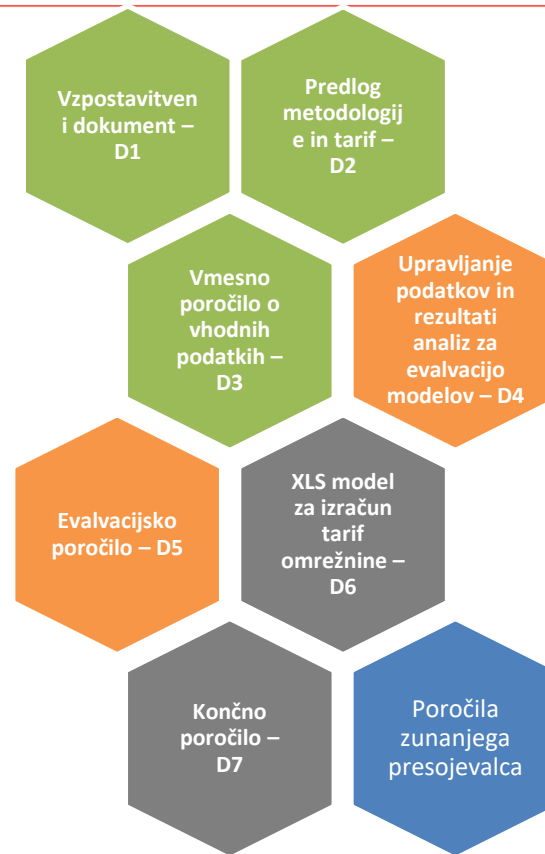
Vzpostavitveni dokument – D1

Predlog metodologije in tarif – D2

Vmesno poročilo o vhodnih podatkih – D3

Upravljanje podatkov in rezultati analiz za evalvacijo modelov – D4

Evalvacijsko poročilo – D5

XLS model za izračun tarif omrežnine – D6

Končno poročilo – D7

Poročila zunanjega presojevalca